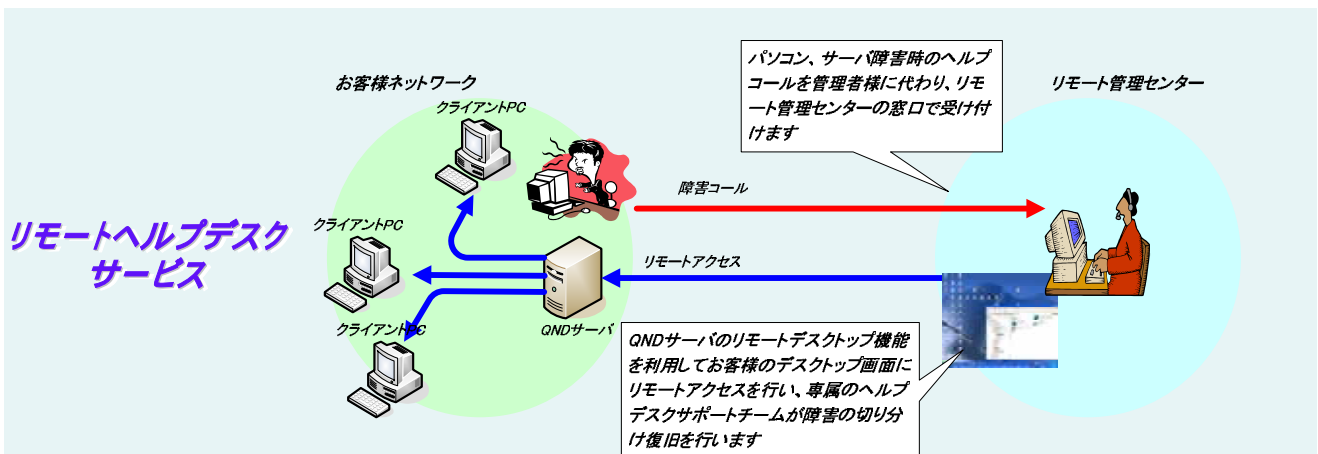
リモートヘルプデスクサービス

お客様ネットワーク

クライアントPC

クライアントPC

クライアントPC

QNDサーバ

パソコン、サーバ障害時のヘルプコールを管理者様に代わり、リモート管理センターの窓口で受け付けます

リモート管理センター

障害コール

リモートアクセス

QNDサーバのリモートデスクトップ機能を利用してお客様のデスクトップ画面にリモートアクセスを行い、専属のヘルプデスクサポートチームが障害の切り分け復旧を行います